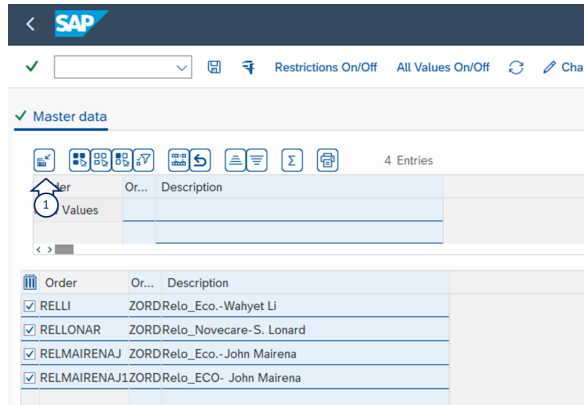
SAP

Restrictions On/Off All Values On/Off Cha

Master data

4 Entries

| Order | Or... | Description |
|---|---|---|
| Values | | |

1

| Order | Or... | Description |
|---|---|---|
| RELLI | ZORD | Relo_Eco.-Wahyet Li |
| RELLONAR | ZORD | Relo_Novecare-S. Lonard |
| RELMAIRENAJ | ZORD | Relo_Eco.-John Mairena |
| RELMAIRENAJ1 | ZORD | Relo_ECO- John Mairena |